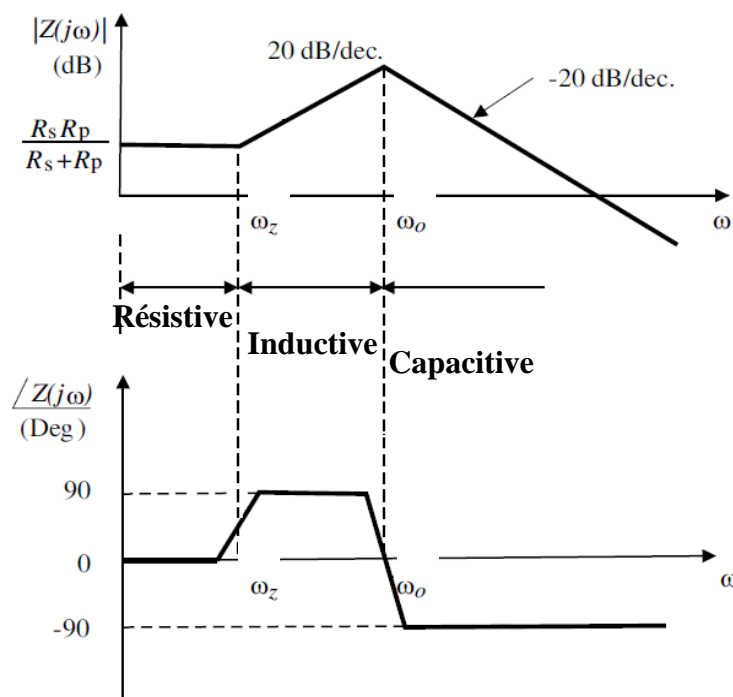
$|Z(j\omega)|$
(dB)

20 dB/dec.

-20 dB/dec.

$\frac{R_s R_p}{R_s + R_p}$

$\omega_z$

$\omega_o$

$\omega$

Résistive

Inductive

Capacitive

$\angle Z(j\omega)$
(Deg)

90

0

-90

$\omega_z$

$\omega_o$

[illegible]